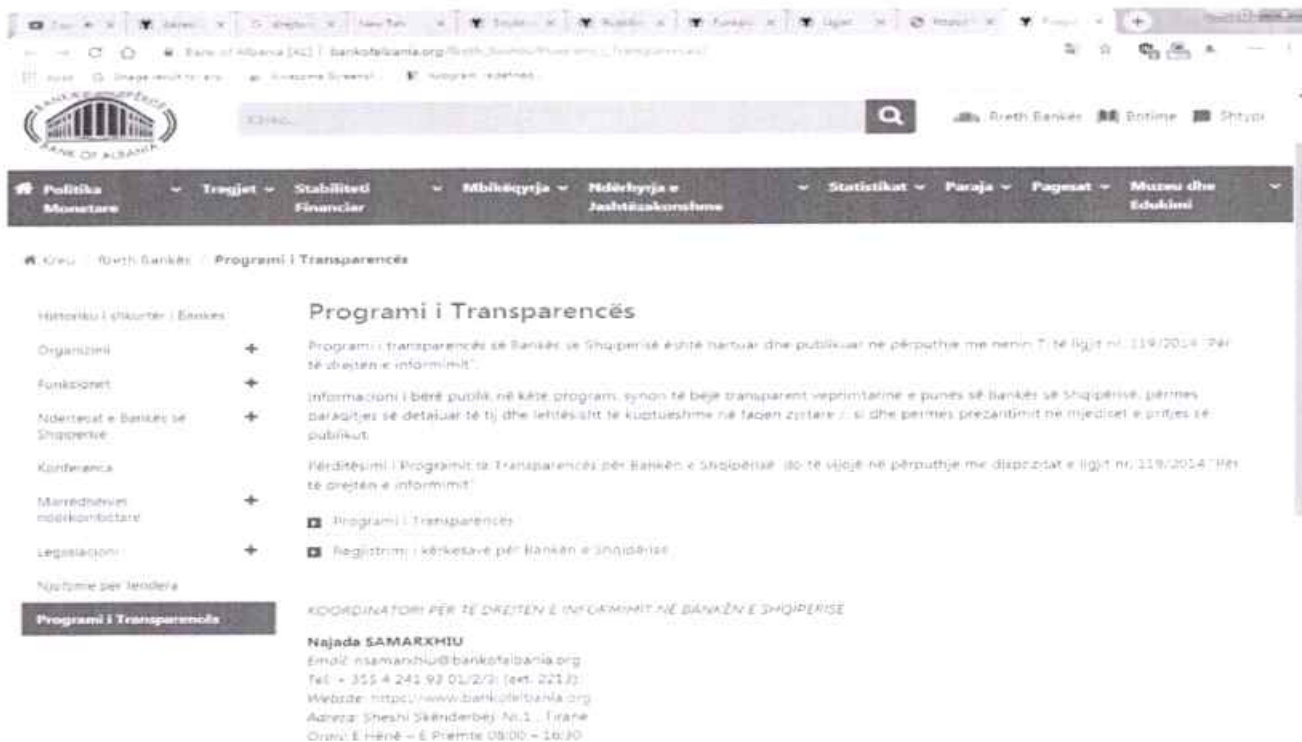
Bank of Albania [AL] | bankofalbania.org/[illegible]

BANKA E SHQIPËRISË
BANK OF ALBANIA

Kërko...

Rreth Bankës  Botime  Shtypi

Politika Monetare  Tregjet  Stabiliteti Financiar  Mbikëqyrja  Ndërhyrja e Jashtëzakonshme  Statistikat  Paraja  Pagesat  Muzeu dhe Edukimi

Kreu / Rreth Bankës / Programi i Transparencës

Historiku i shkurtër i Bankës
Organizimi
Funksionet
Ndërtesat e Bankës së Shqipërisë
Konferenca
Marrëdhëniet ndërkombëtare
Legjislacioni
Njoftime për tendera
Programi i Transparencës

Programi i Transparencës

Programi i transparencës së Bankës së Shqipërisë është hartuar dhe publikuar në përputhje me nenin 7 të ligjit nr. 119/2014 "Për të drejtën e informimit".

Informacioni i bërë publik në këtë program, synon të bëjë transparent veprimtarinë e punës së Bankës së Shqipërisë, përmes paraqitjes së detajuar të tij dhe lehtësisht të kuptueshme në faqen zyrtare, si dhe përmes prezantimit në mjediset e pritjes së publikut.

Përditësimi i Programit të Transparencës për Bankën e Shqipërisë do të vijojë në përputhje me dispozitat e ligjit nr. 119/2014 "Për të drejtën e informimit".

Programi i Transparencës

Regjistrimi i kërkesave për Bankën e Shqipërisë

KOORDINATORI PËR TË DREJTËN E INFORMIMIT NË BANKËN E SHQIPËRISË

Najada SAMARXHIU
Email: nsamarxhiu@bankofalbania.org
Tel: + 355 4 241 93 01/2/3; (ext. 2213)
Website: https://www.bankofalbania.org
Adresa: Sheshi Skënderbej, Nr.1, Tiranë
Orari: E Hënë – E Premte 08:00 – 16:30